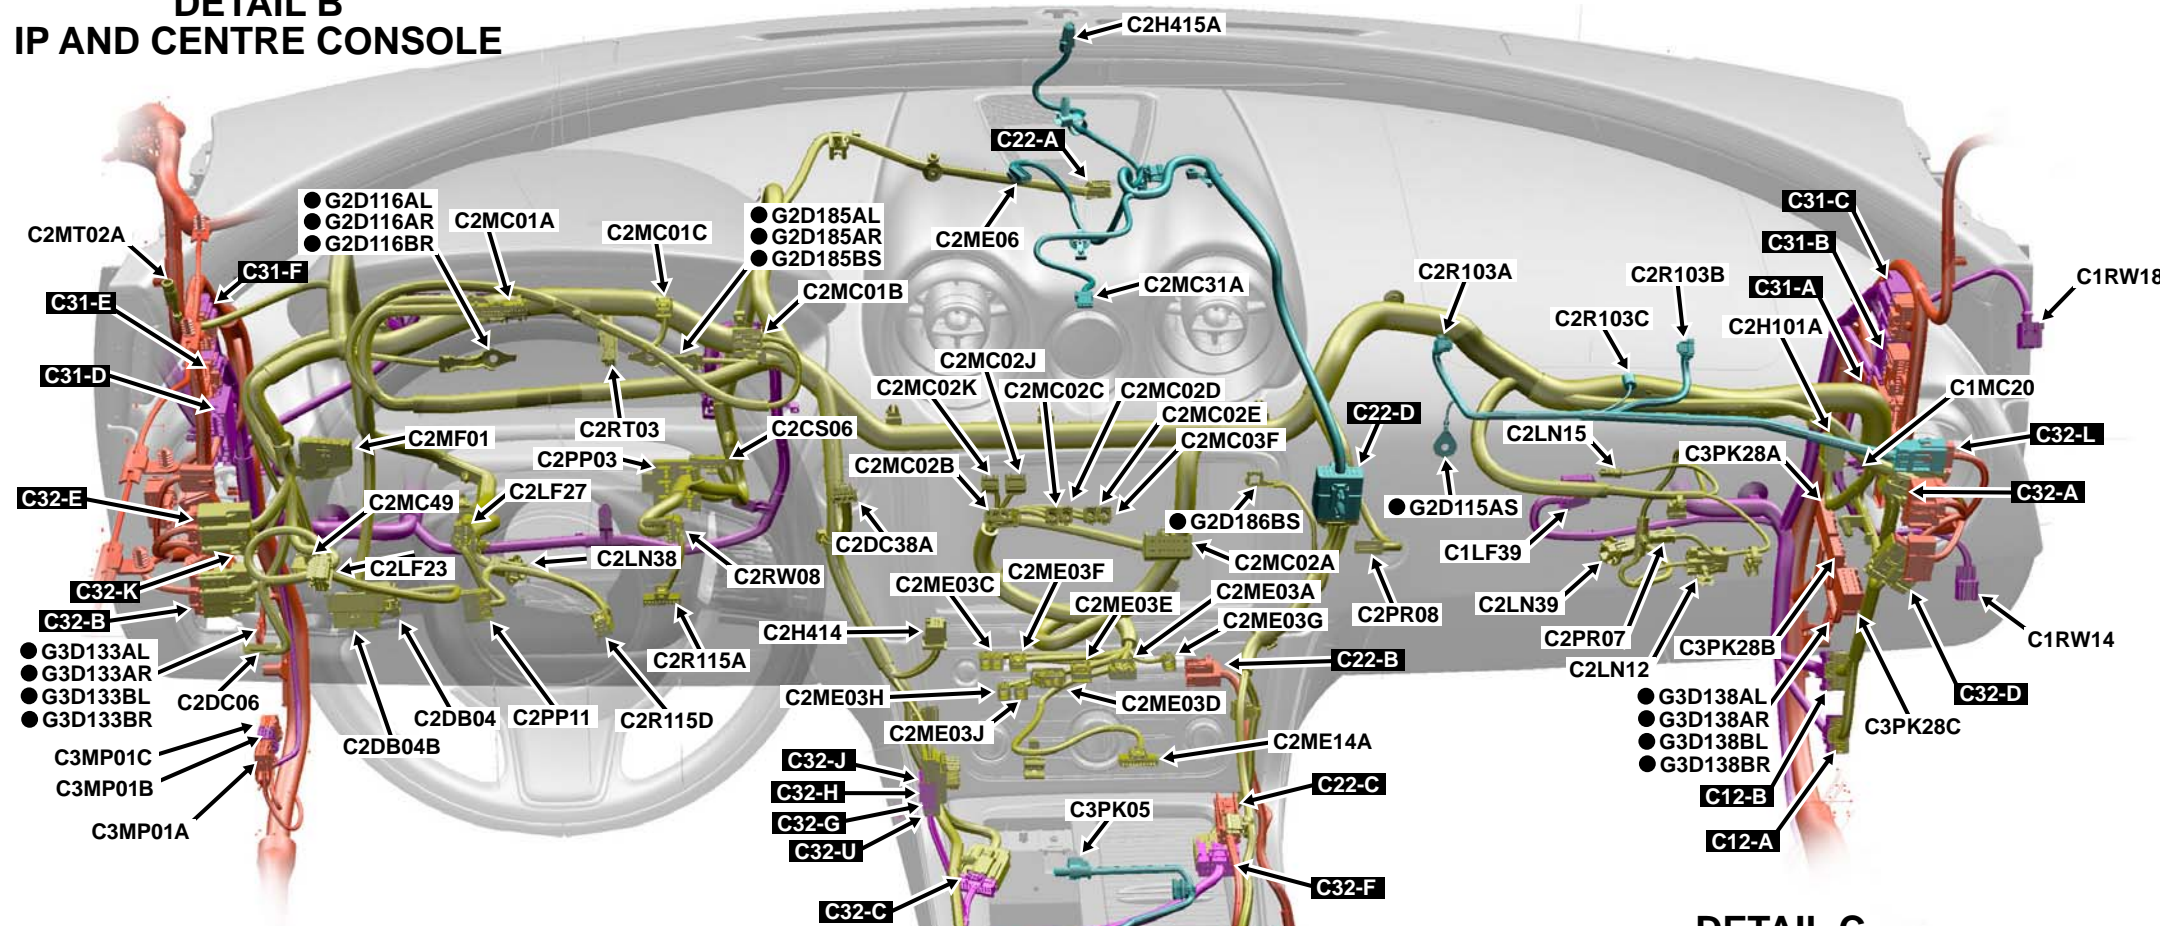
DETAIL B
IP AND CENTRE CONSOLE

C2H415A
C22-A
C2ME06
C2MC31A
C2MT02A
● G2D116AL
● G2D116AR
● G2D116BR
C2MC01A
C2MC01C
● G2D185AL
● G2D185AR
● G2D185BS
C2MC01B
C31-F
C31-E
C31-D
C2MC02J
C2MC02K
C2MC02C
C2MC02D
C2MC02E
C2MC03F
C2MF01
C2RT03
C2CS06
C2PP03
C2LF27
C2MC49
C32-E
C2MC02B
C2DC38A
● G2D186BS
C2MC02A
C22-D
● G2D115AS
C2LN38
C2RW08
C2LF23
C32-K
C32-B
● G3D133AL
● G3D133AR
● G3D133BL
● G3D133BR
C2DC06
C3MP01C
C3MP01B
C3MP01A
C2DB04B
C2DB04
C2PP11
C2R115D
C2R115A
C2H414
C2ME03C
C2ME03F
C2ME03E
C2ME03A
C2ME03G
C22-B
C2ME03H
C2ME03D
C2ME03J
C2ME14A
C32-J
C32-H
C32-G
C32-U
C32-C
C3PK05
C22-C
C32-F
C2PR08
C2R103A
C2R103B
C2R103C
C2H101A
C31-C
C31-B
C31-A
C1RW18
C1MC20
C2LN15
C32-L
C3PK28A
C32-A
C1LF39
C2LN39
C2PR07
C2LN12
C3PK28B
C1RW14
C32-D
● G3D138AL
● G3D138AR
● G3D138BL
● G3D138BR
C3PK28C
C12-B
C12-A
DETAIL C